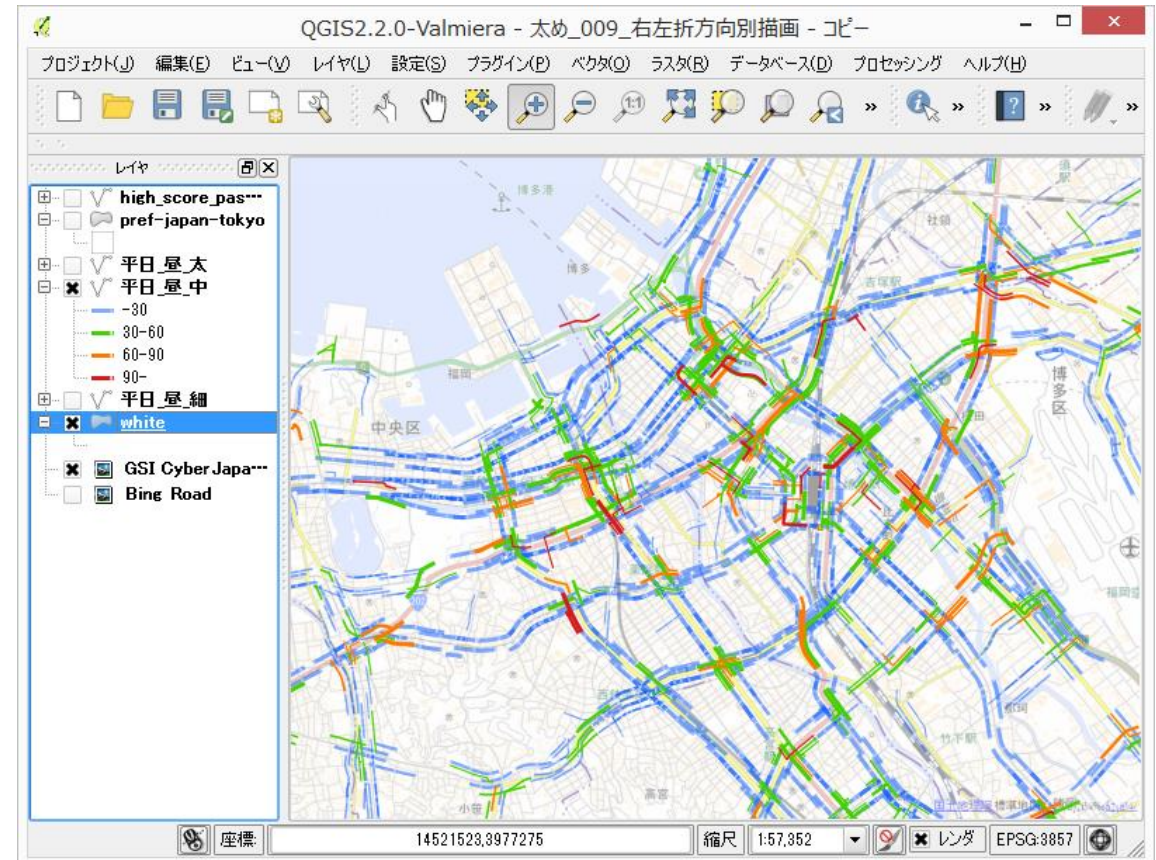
QGIS2.2.0-Valmiera - 太め_009_右左折方向別描画 - コピー

プロジェクト(J) 編集(E) ビュー(V) レイヤ(L) 設定(S) プラグイン(P) ベクタ(O) ラスタ(R) データベース(D) プロセッシング ヘルプ(H)

レイヤ

high_score_pas···
pref-japan-tokyo
平日_昼_太
平日_昼_中
-30
30-60
60-90
90-
平日_昼_細
white
GSI Cyber Japa···
Bing Road

博多港
博多
福岡
中央区
博多区
吉塚駅
竹下駅
高宮
小笹

座標 14521523,3977275 縮尺 1:57,352 レンダ EPSG:3857